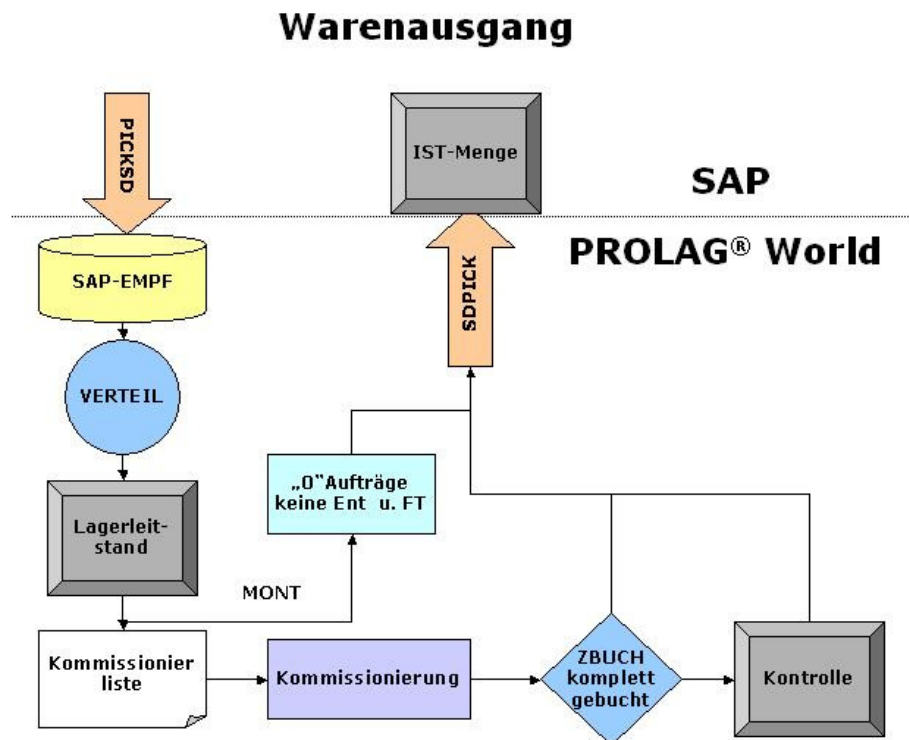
Warenausgang

PICKSD

IST-Menge

SAP

PROLAG® World

SAP-EMPF

SDPICK

VERTEIL

„0"Aufträge keine Ent u. FT

Lagerleitstand

MONT

Kommissionier liste

Kommissionierung

ZBUCH komplett gebucht

Kontrolle